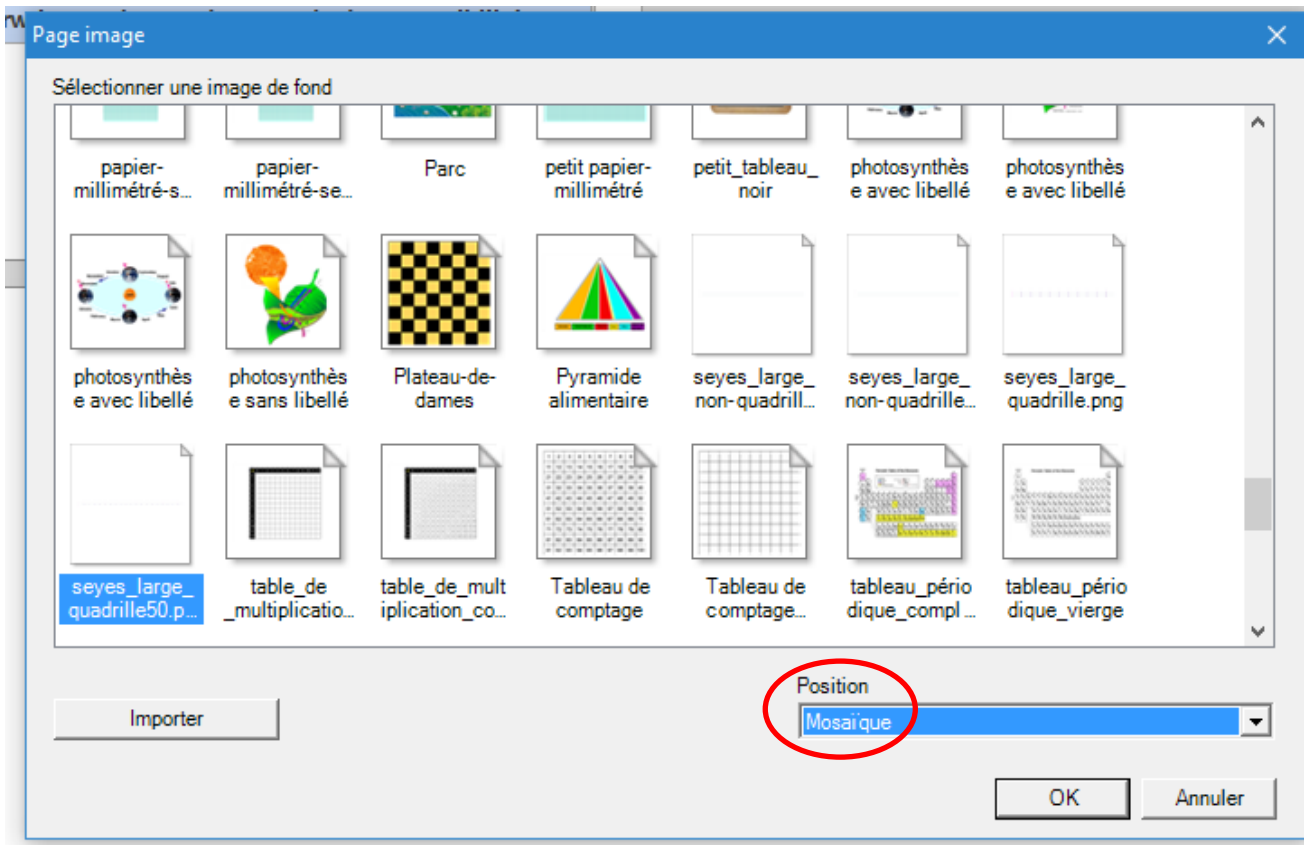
Page image

Sélectionner une image de fond

papier-millimétré-s...

papier-millimétré-se...

Parc

petit papier-millimétré

petit_tableau_noir

photosynthèse avec libellé

photosynthèse avec libellé

photosynthèse avec libellé

photosynthèse sans libellé

Plateau-de-dames

Pyramide alimentaire

seyes_large_non-quadrill...

seyes_large_non-quadrille...

seyes_large_quadrille.png

seyes_large_quadrille50.p...

table_de_multiplicatio...

table_de_multiplication_co...

Tableau de comptage

Tableau de comptage...

tableau_périodique_compl...

tableau_périodique_vierge

Importer

Position

Mosaïque

OK

Annuler